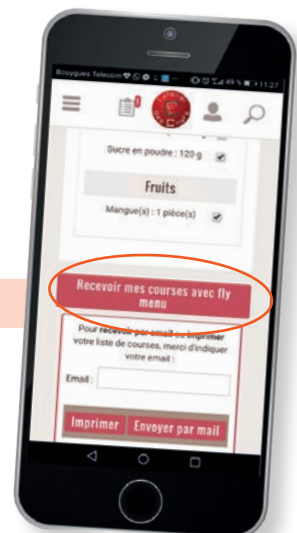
Bouygues Telecom
11:27

Sucre en poudre : 120 g

Fruits

Mangue(s) : 1 pièce(s)

Recevoir mes courses avec fly menu

Pour recevoir par email ou imprimer votre liste de courses, merci d'indiquer votre email :

Email :

Imprimer

Envoyer par mail